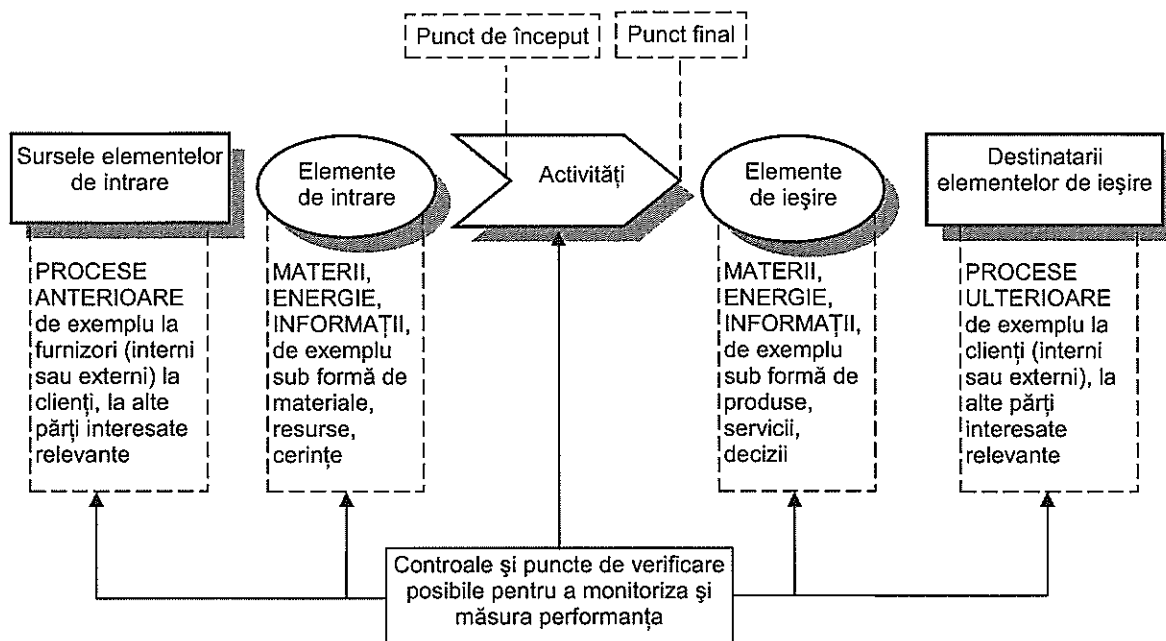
Punct de început

Punct final

Sursele elementelor de intrare

Elemente de intrare

Activități

Elemente de ieșire

Destinatarii elementelor de ieșire

PROCESE ANTERIOARE de exemplu la furnizori (interni sau externi) la clienți, la alte părți interesate relevante

MATERII, ENERGIE, INFORMAȚII, de exemplu sub formă de materiale, resurse, cerințe

MATERII, ENERGIE, INFORMAȚII, de exemplu sub formă de produse, servicii, decizii

PROCESE ULTERIOARE de exemplu la clienți (interni sau externi), la alte părți interesate relevante

Controale și puncte de verificare posibile pentru a monitoriza și măsura performanța